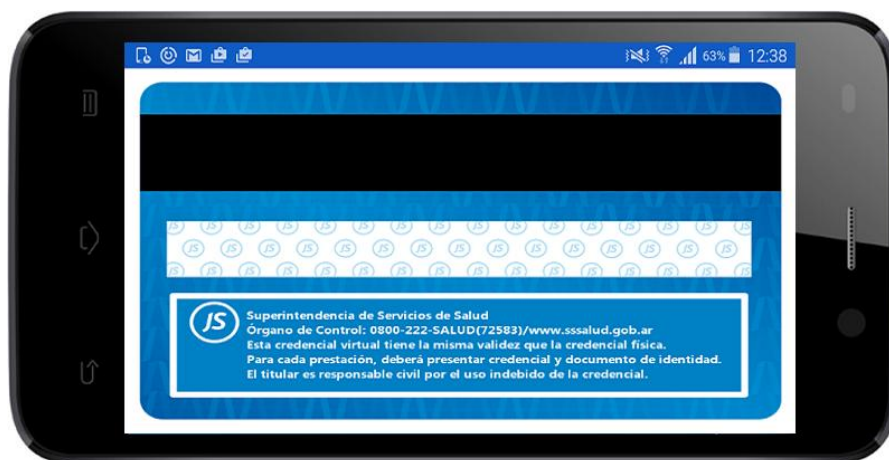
63% 12:38

JS

Superintendencia de Servicios de Salud
Órgano de Control: 0800-222-SALUD(72583)/www.sssalud.gob.ar
Esta credencial virtual tiene la misma validez que la credencial física.
Para cada prestación, deberá presentar credencial y documento de identidad.
El titular es responsable civil por el uso indebido de la credencial.